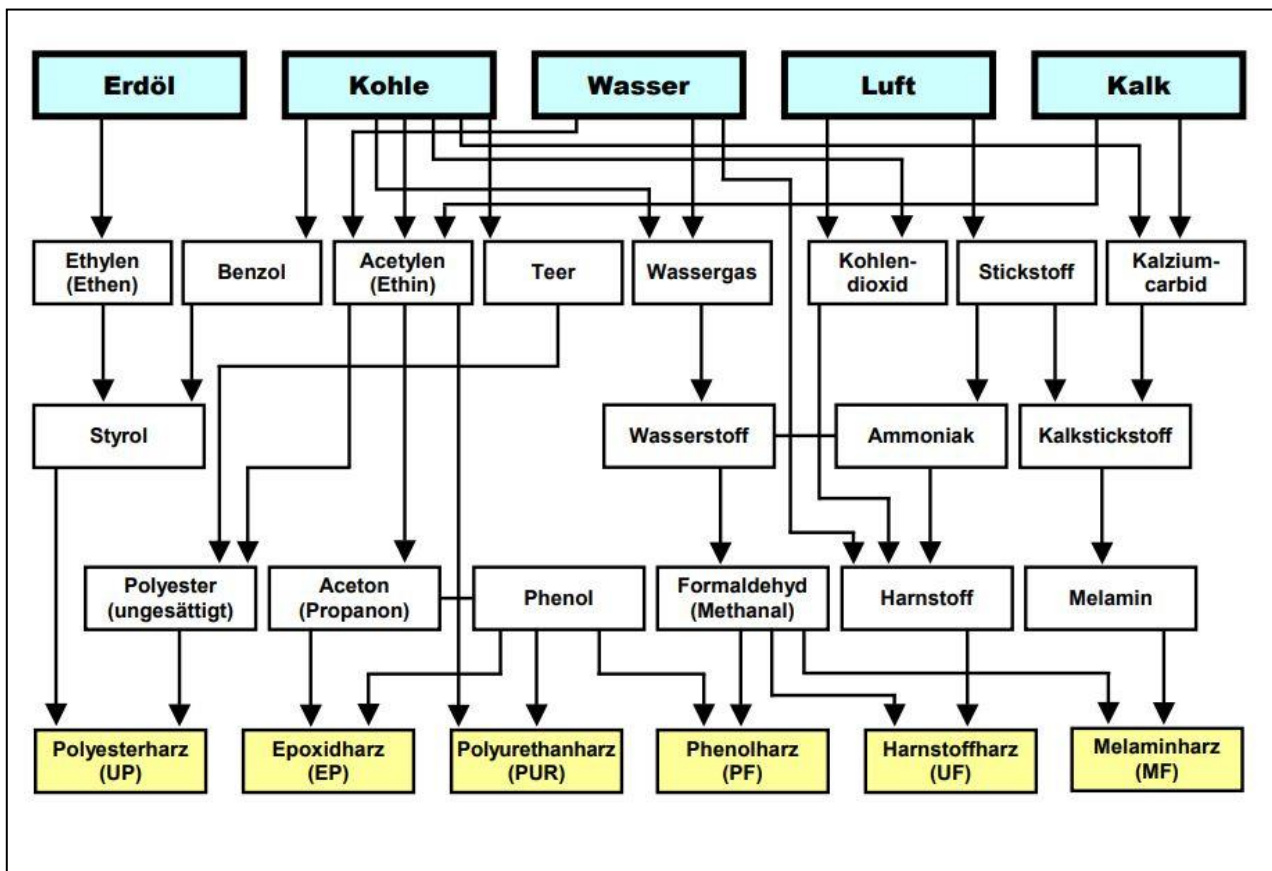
Erdöl

Kohle

Wasser

Luft

Kalk

Ethylen (Ethen)

Benzol

Acetylen (Ethin)

Teer

Wassergas

Kohlendioxid

Stickstoff

Kalziumcarbid

Styrol

Wasserstoff

Ammoniak

Kalkstickstoff

Polyester (ungesättigt)

Aceton (Propanon)

Phenol

Formaldehyd (Methanal)

Harnstoff

Melamin

Polyesterharz (UP)

Epoxidharz (EP)

Polyurethanharz (PUR)

Phenolharz (PF)

Harnstoffharz (UF)

Melaminharz (MF)